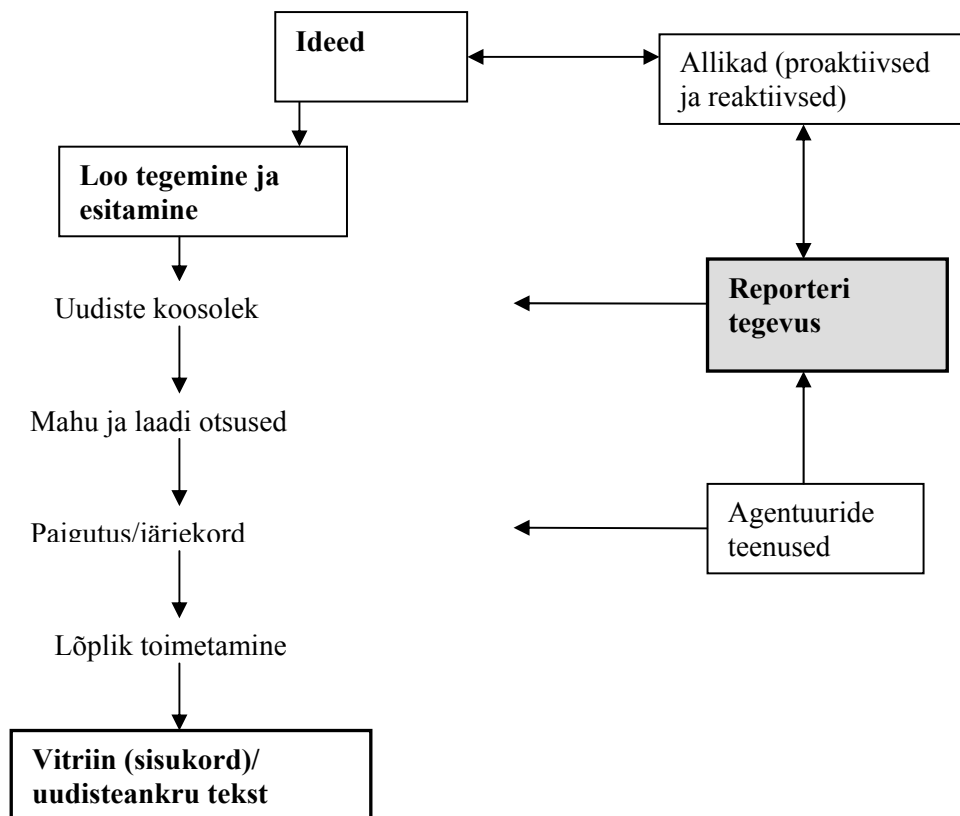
Ideed

Allikad (proaktiivsed ja reaktiivsed)

Loo tegemine ja esitamine

Uudiste koosolek

Reporteri tegevus

Mahu ja laadi otsused

Paigutus/järjekord

Agentuuride teenused

Lõplik toimetamine

Vitriin (sisukord)/ uudisteankru tekst